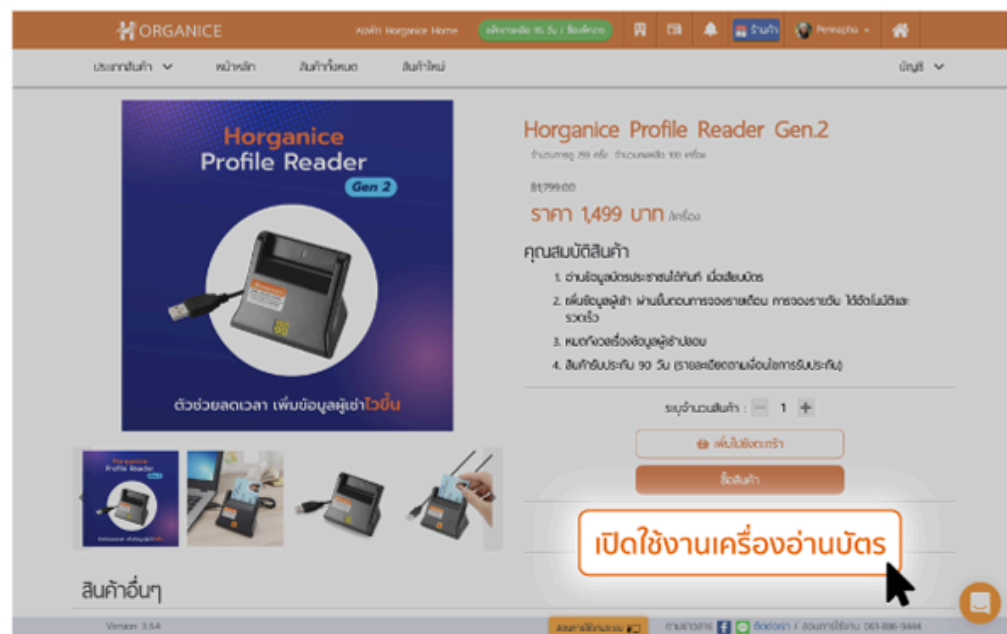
ORGANICE
สมัคร Horganice Home
ร้านค้า
Pennapha
ประเภทสินค้า
หน้าหลัก
สินค้าทั้งหมด
สินค้าใหม่
บัญชี

Horganice
Profile Reader
Gen 2
ตัวช่วยลดเวลา เพิ่มข้อมูลผู้เช่าไวขึ้น

Horganice Profile Reader Gen.2
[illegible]
฿1,799.00
ราคา 1,499 บาท /เครื่อง

คุณสมบัติสินค้า
1. อ่านข้อมูลบัตรประชาชนได้ทันที เมื่อเสียบบัตร
2. เพิ่มข้อมูลผู้เช่า ผ่านขั้นตอนการจองรายเดือน การจองรายวัน ได้อัตโนมัติและรวดเร็ว
3. หมดกังวลเรื่องข้อมูลผู้เช่าปลอม
4. สินค้ารับประกัน 90 วัน (รายละเอียดตามเงื่อนไขการรับประกัน)

ระบุจำนวนสินค้า : - 1 +
เพิ่มไปยังตะกร้า
ซื้อสินค้า

เปิดใช้งานเครื่องอ่านบัตร

สินค้าอื่นๆ

Version 3.5.4
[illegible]
ติดต่อเรา
063-896-9444